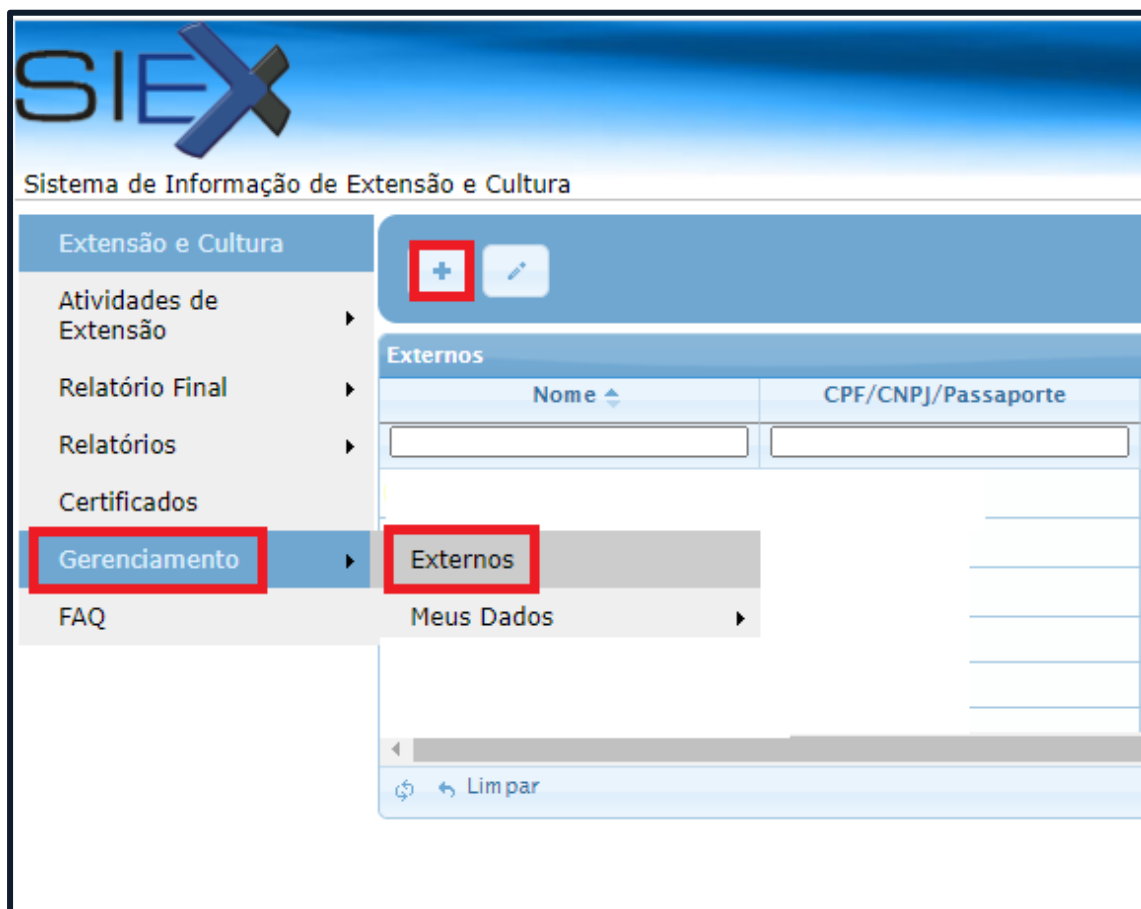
SIEX

Sistema de Informação de Extensão e Cultura

Extensão e Cultura
Atividades de Extensão
Relatório Final
Relatórios
Certificados
Gerenciamento
FAQ

+

Externos

| Nome | CPF/CNPJ/Passaporte |
|---|---|

Externos
Meus Dados

Limpar